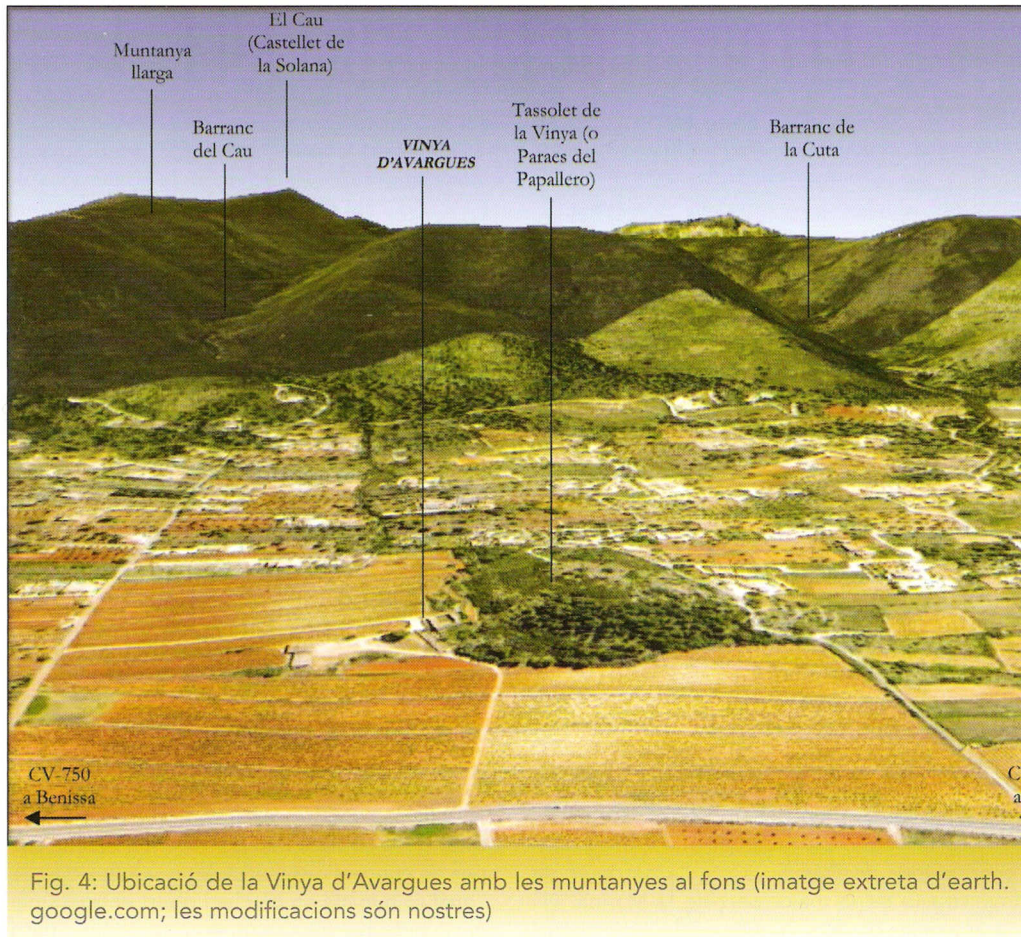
Muntanya llarga

El Cau (Castellet de la Solana)

Barranc del Cau

VINYA D'AVARGUES

Tassolet de la Vinya (o Paracs del Papallero)

Barranc de la Cuta

CV-750 a Benissa

C a

Fig. 4: Ubicació de la Vinya d'Avargues amb les muntanyes al fons (imatge extreta d'earth.google.com; les modificacions són nostres)